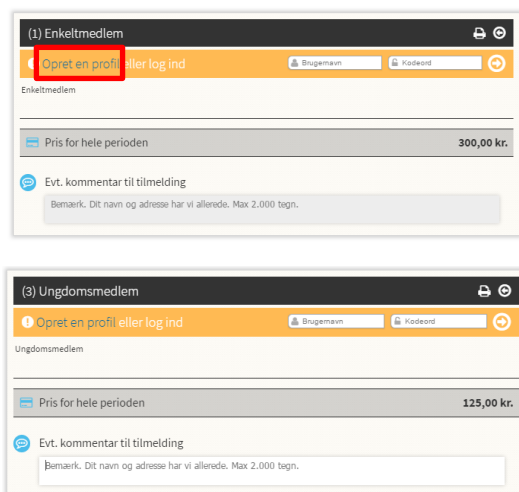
(1) Enkeltmedlem

Opret en profil eller log ind

Brugernavn

Kodeord

Enkeltmedlem

Pris for hele perioden

300,00 kr.

Evt. kommentar til tilmelding

Bemærk. Dit navn og adresse har vi allerede. Max 2.000 tegn.

(3) Ungdomsmedlem

Opret en profil eller log ind

Brugernavn

Kodeord

Ungdomsmedlem

Pris for hele perioden

125,00 kr.

Evt. kommentar til tilmelding

Bemærk. Dit navn og adresse har vi allerede. Max 2.000 tegn.